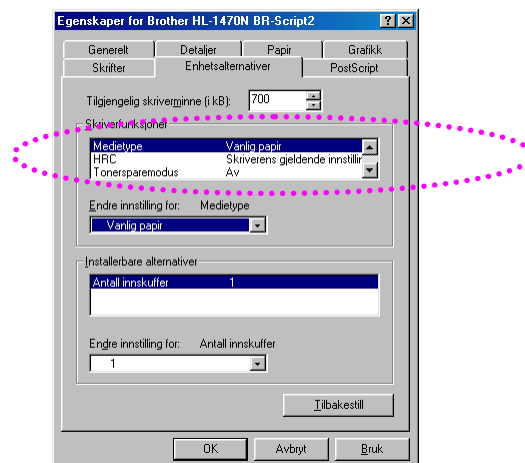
Egenskaper for Brother HL-1470N BR-Script2

Generelt | Detaljer | Papir | Grafikk
Skrifter | Enhetsalternativer | PostScript

Tilgjengelig skriverminne (i kB): 700

Skriverfunksjoner

| Medietype | Vanlig papir |
|---|---|
| HRC | Skriverens gjeldende innstillin |
| Tonersparemodus | Av |

Endre innstilling for: Medietype

Vanlig papir

Installerbare alternativer

| Antall innskuffer | 1 |
|---|---|

Endre innstilling for: Antall innskuffer

1

Tilbakestill

OK | Avbryt | Bruk